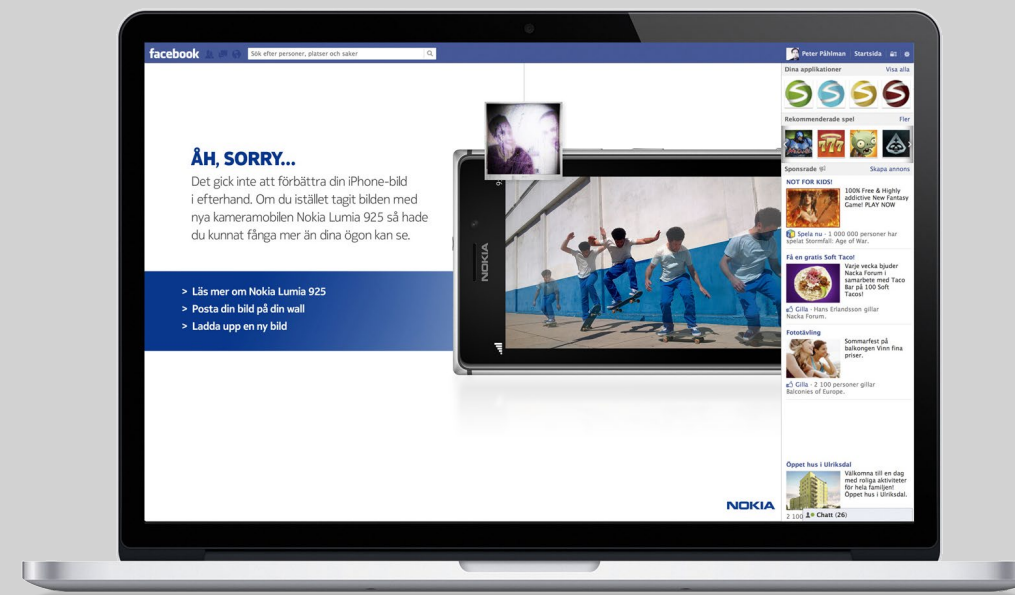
facebook Sök efter personer, platser och saker

Peter Påhlman Startsida

ÅH, SORRY...

Det gick inte att förbättra din iPhone-bild i efterhand. Om du istället tagit bilden med nya kameramobilen Nokia Lumia 925 så hade du kunnat fånga mer än dina ögon kan se.

> Läs mer om Nokia Lumia 925
> Posta din bild på din wall
> Ladda upp en ny bild

NOKIA

NOKIA

Dina applikationer Visa alla

Rekommenderade spel Fler

Sponsrade Skapa annons

NOT FOR KIDS!
100% Free & Highly addictive New Fantasy Game! PLAY NOW
Spela nu · 1 000 000 personer har spelat Stormfall: Age of War.

Få en gratis Soft Taco!
Varje vecka bjuder Nacka Forum i samarbete med Taco Bar på 100 Soft Tacos!
Gilla · Hans Erlandsson gillar Nacka Forum.

Fototävling
Sommarfest på balkongen Vinn fina priser.
Gilla · 2 100 personer gillar Balconies of Europe.

Öppet hus i Ulriksdal
Välkomna till en dag med roliga aktiviteter för hela familjen! Öppet hus i Ulriksdal.
2 100

Chatt (26)